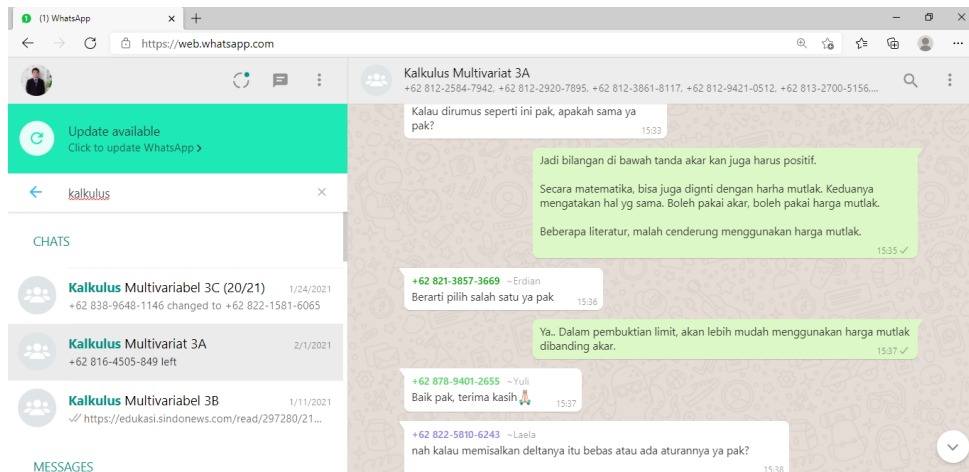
(1) WhatsApp

https://web.whatsapp.com

Update available
Click to update WhatsApp >

kalkulus

CHATS

Kalkulus Multivariabel 3C (20/21) 1/24/2021
+62 838-9648-1146 changed to +62 822-1581-6065

Kalkulus Multivariat 3A 2/1/2021
+62 816-4505-849 left

Kalkulus Multivariabel 3B 1/11/2021
https://edukasi.sindonews.com/read/297280/21...

MESSAGES

Kalkulus Multivariat 3A
+62 812-2584-7942, +62 812-2920-7895, +62 812-3861-8117, +62 812-9421-0512, +62 813-2700-5156,...

Kalau dirumus seperti ini pak, apakah sama ya pak? 15:33

Jadi bilangan di bawah tanda akar kan juga harus positif.

Secara matematika, bisa juga dignti dengan harha mutlak. Keduanya mengatakan hal yg sama. Boleh pakai akar, boleh pakai harga mutlak.

Beberapa literatur, malah cenderung menggunakan harga mutlak. 15:35

+62 821-3857-3669 ~Erdian
Berarti pilih salah satu ya pak 15:36

Ya.. Dalam pembuktian limit, akan lebih mudah menggunakan harga mutlak dibanding akar. 15:37

+62 878-9401-2655 ~Yuli
Baik pak, terima kasih🙏 15:37

+62 822-5810-6243 ~Laela
nah kalau memisalkan deltanya itu bebas atau ada aturannya ya pak? 15:38